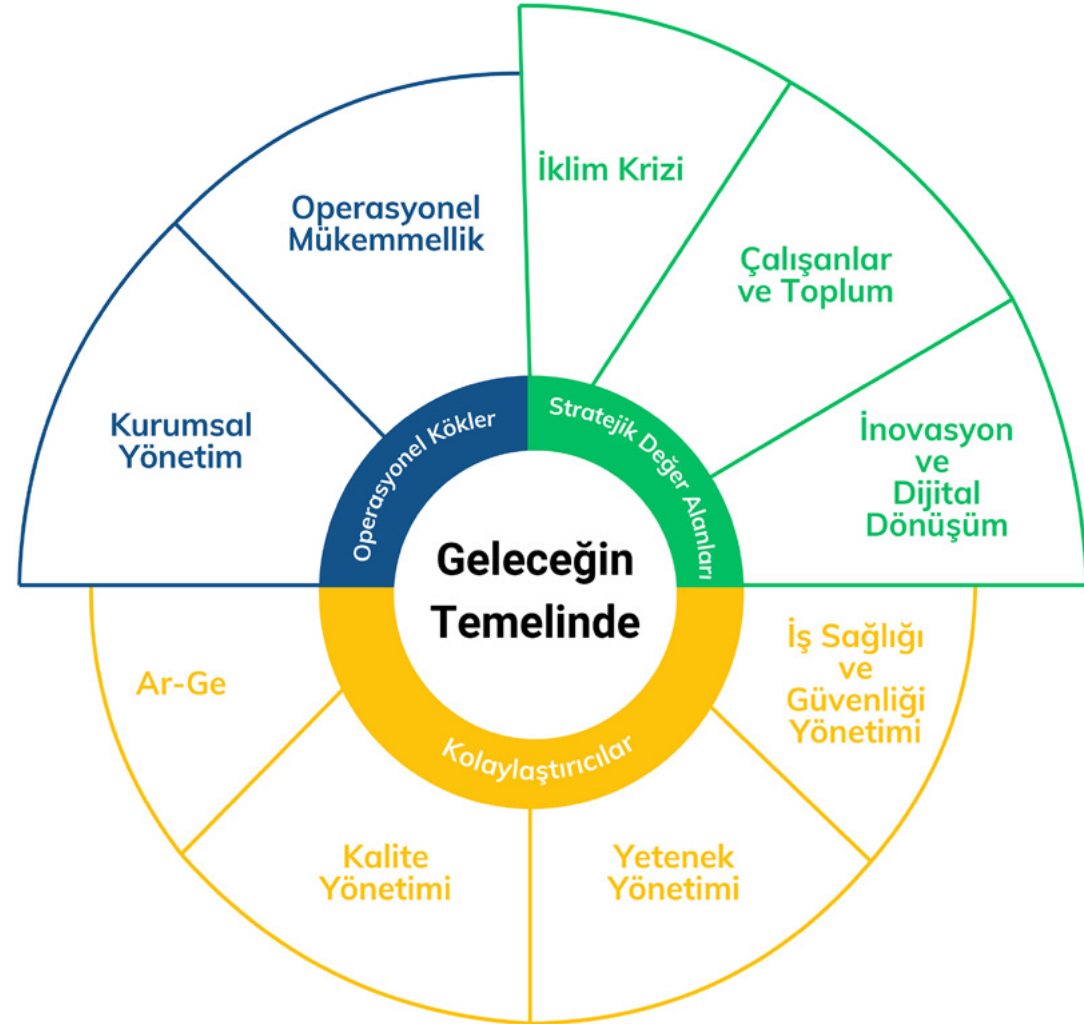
Operasyonel Mükemmellik

Kurumsal Yönetim

İklim Krizi

Çalışanlar ve Toplum

İnovasyon ve Dijital Dönüşüm

Operasyonel Kökler

Stratejik Değer Alanları

Geleceğin Temelinde

Kolaylaştırıcılar

Ar-Ge

İş Sağlığı ve Güvenliği Yönetimi

Kalite Yönetimi

Yetenek Yönetimi